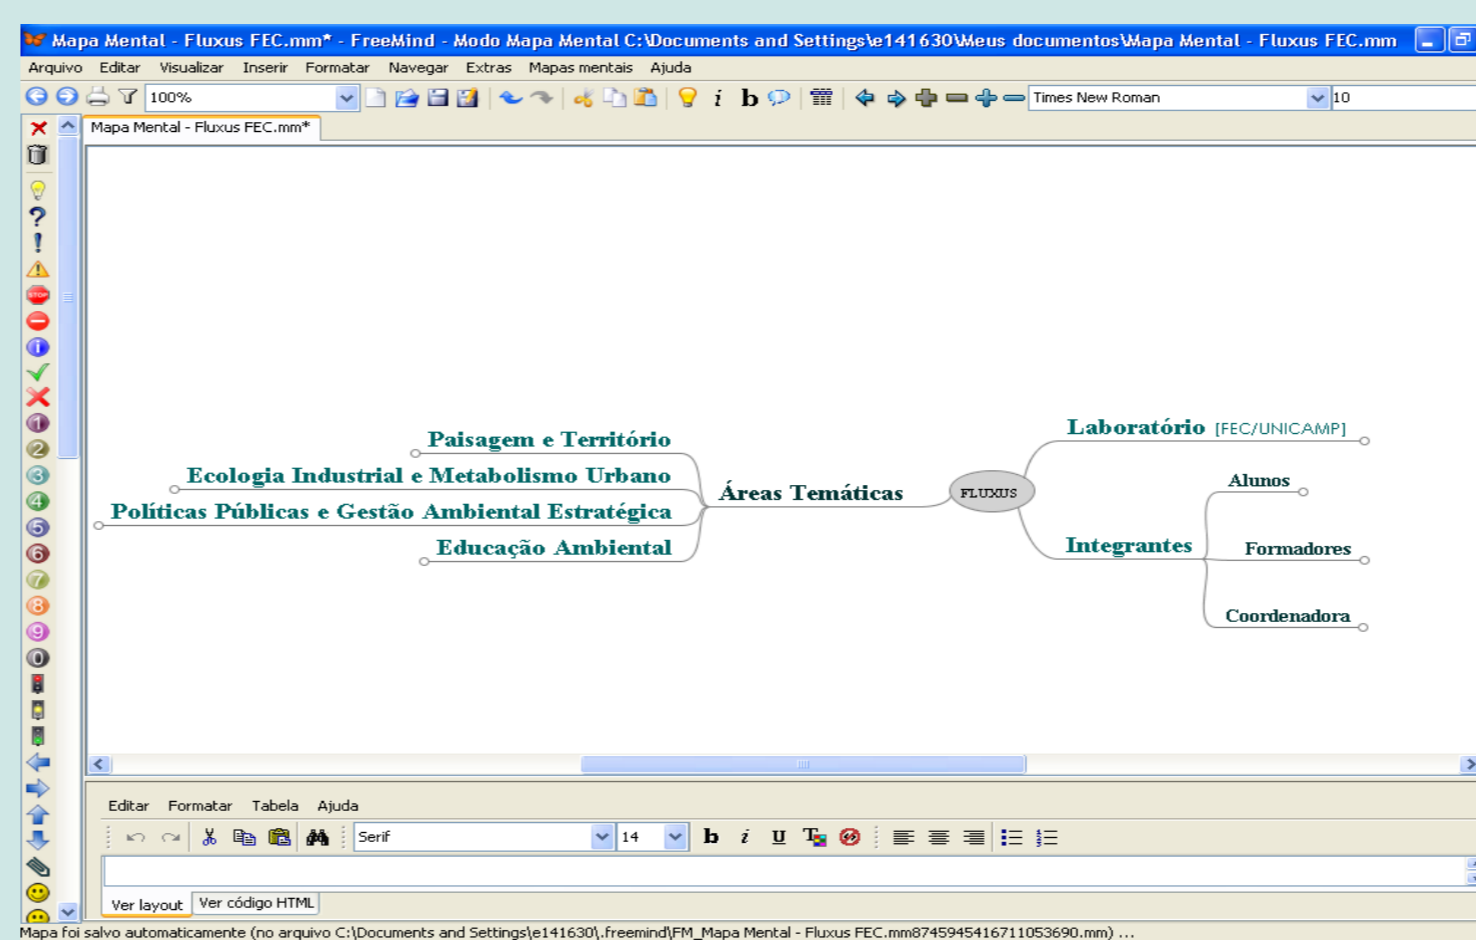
Mapa Mental - Fluxus FEC.mm* - FreeMind - Modo Mapa Mental C:\Documents and Settings\e141630\Meus documentos\Mapa Mental - Fluxus FEC.mm

Arquivo Editar Visualizar Inserir Formatar Navegar Extras Mapas mentais Ajuda

100%

Times New Roman

10

Mapa Mental - Fluxus FEC.mm*

Paisagem e Território

Ecologia Industrial e Metabolismo Urbano

Políticas Públicas e Gestão Ambiental Estratégica

Educação Ambiental

Áreas Temáticas

FLUXUS

Laboratório [FEC/UNICAMP]

Alunos

Integrantes

Formadores

Coordenadora

Editar Formatar Tabela Ajuda

Serif

14

Ver layout

Ver código HTML

Mapa foi salvo automaticamente (no arquivo C:\Documents and Settings\e141630\.freemind\FM_Mapa Mental - Fluxus FEC.mm8745945416711053690.mm) ...